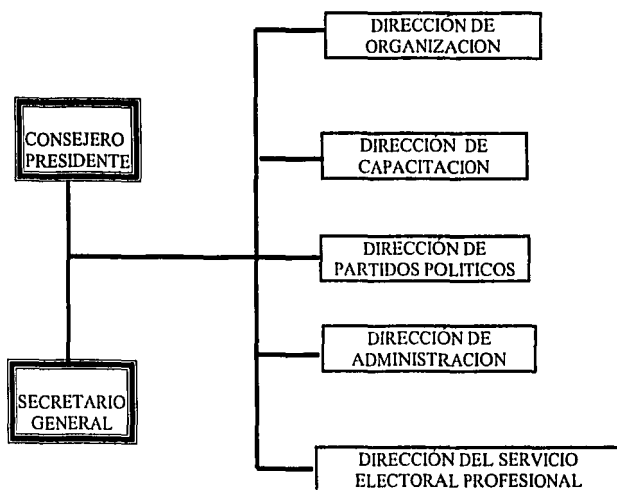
CONSEJERO PRESIDENTE

SECRETARIO GENERAL

DIRECCIÓN DE ORGANIZACION

DIRECCIÓN DE CAPACITACION

DIRECCIÓN DE PARTIDOS POLITICOS

DIRECCIÓN DE ADMINISTRACION

DIRECCIÓN DEL SERVICIO ELECTORAL PROFESIONAL